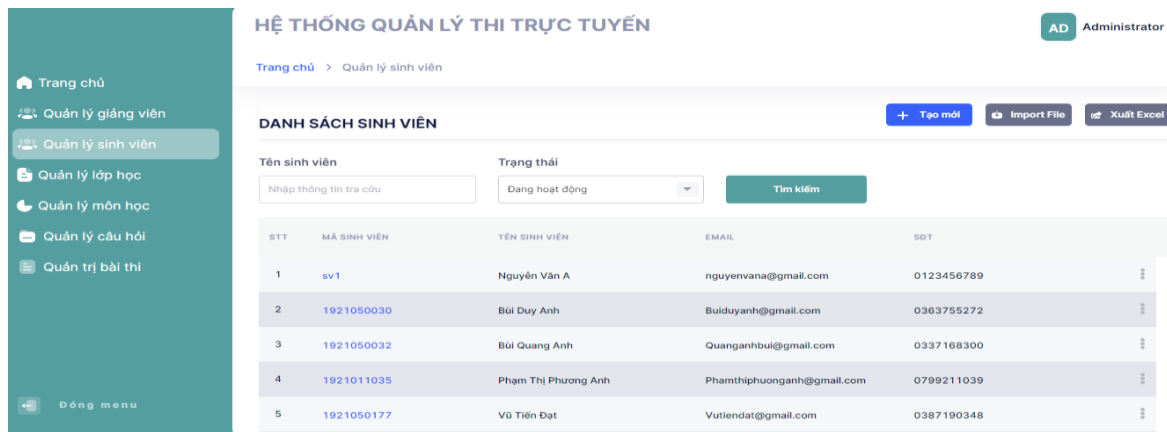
Trang chủ
Quản lý giảng viên
Quản lý sinh viên
Quản lý lớp học
Quản lý môn học
Quản lý câu hỏi
Quản trị bài thi

Đóng menu

HỆ THỐNG QUẢN LÝ THI TRỰC TUYẾN

AD Administrator

Trang chủ > Quản lý sinh viên

DANH SÁCH SINH VIÊN

+ Tạo mới
Import File
Xuất Excel

Tên sinh viên
Nhập thông tin tra cứu

Trạng thái
Đang hoạt động

Tìm kiếm

| STT | MÃ SINH VIÊN | TÊN SINH VIÊN | EMAIL | SDT |
|---|---|---|---|---|
| 1 | sv1 | Nguyễn Văn A | nguyenvana@gmail.com | 0123456789 |
| 2 | 1921050030 | Bùi Duy Anh | Buiduyanh@gmail.com | 0363755272 |
| 3 | 1921050032 | Bùi Quang Anh | Quanganhbui@gmail.com | 0337168300 |
| 4 | 1921011035 | Phạm Thị Phương Anh | Phamthiphuonganh@gmail.com | 0799211039 |
| 5 | 1921050177 | Vũ Tiến Đạt | Vutiendat@gmail.com | 0387190348 |